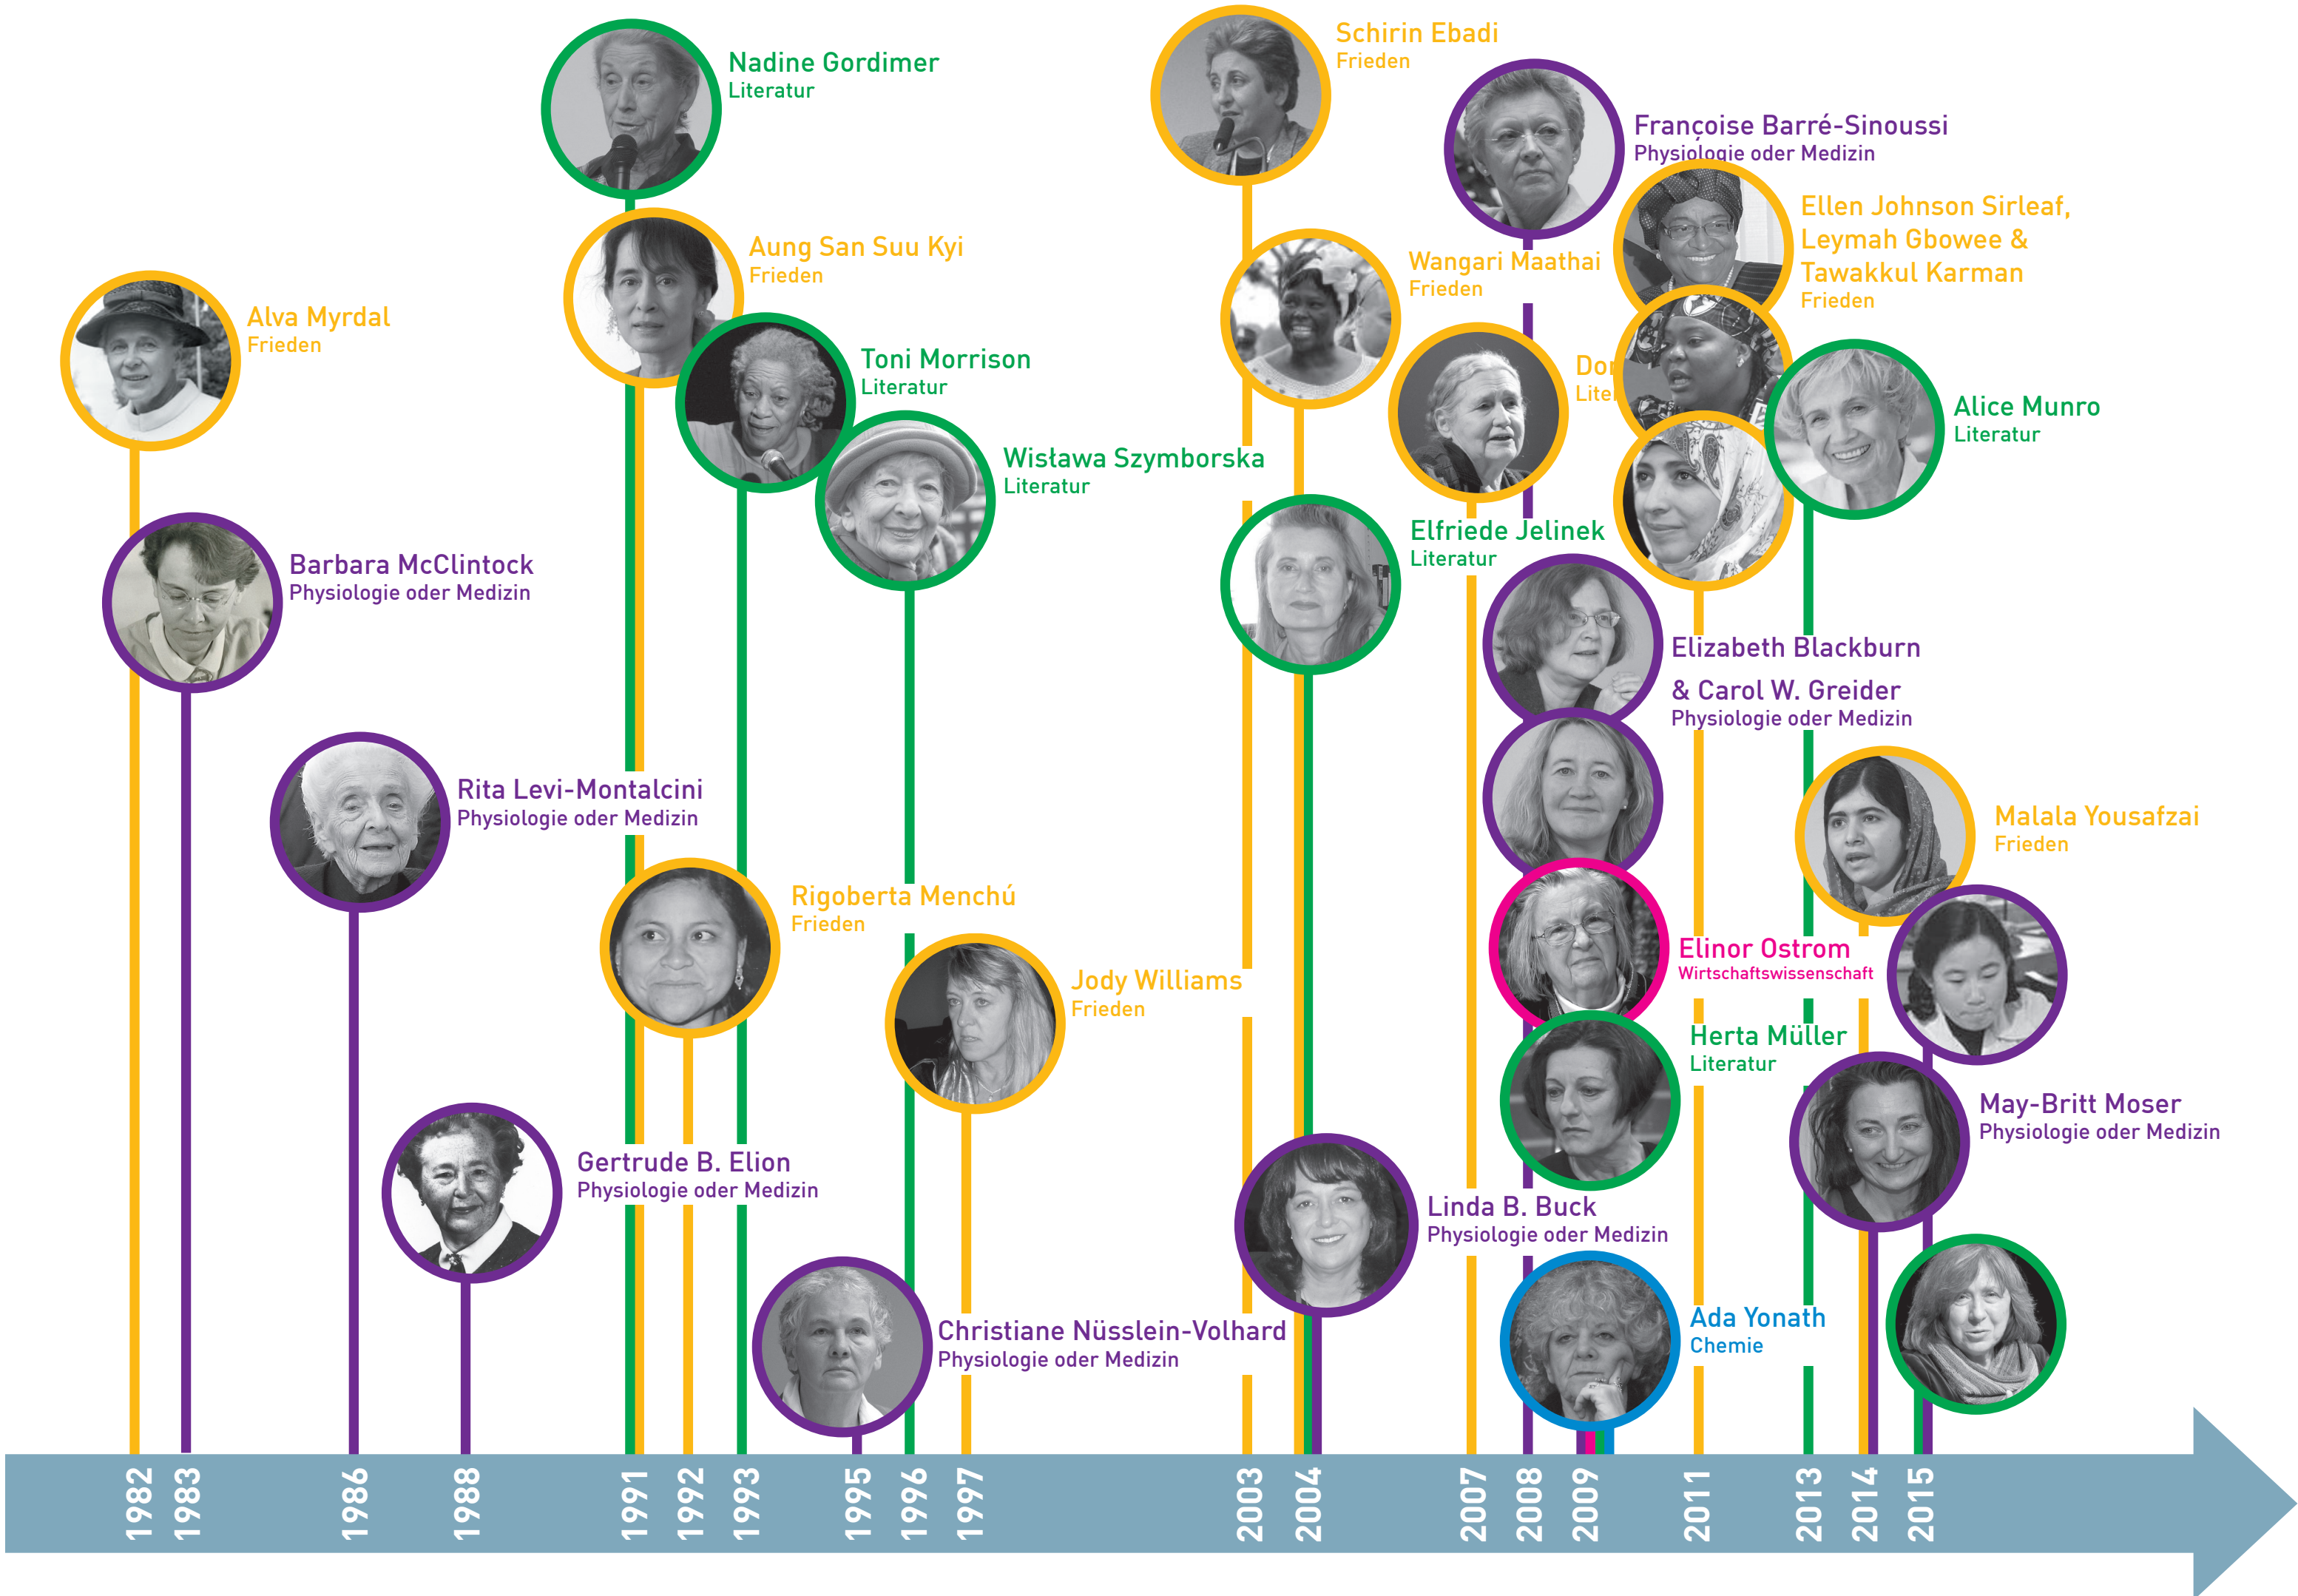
Nadine Gordimer
Literatur

Schirin Ebadi
Frieden

Françoise Barré-Sinoussi
Physiologie oder Medizin

Ellen Johnson Sirleaf, Leymah Gbowee & Tawakkul Karman
Frieden

Aung San Suu Kyi
Frieden

Wangari Maathai
Frieden

Alva Myrdal
Frieden

Toni Morrison
Literatur

Do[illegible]
Lite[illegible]

Alice Munro
Literatur

Wisława Szymborska
Literatur

Elfriede Jelinek
Literatur

Barbara McClintock
Physiologie oder Medizin

Elizabeth Blackburn & Carol W. Greider
Physiologie oder Medizin

Rita Levi-Montalcini
Physiologie oder Medizin

Malala Yousafzai
Frieden

Rigoberta Menchú
Frieden

Elinor Ostrom
Wirtschaftswissenschaft

Jody Williams
Frieden

Herta Müller
Literatur

May-Britt Moser
Physiologie oder Medizin

Gertrude B. Elion
Physiologie oder Medizin

Linda B. Buck
Physiologie oder Medizin

Ada Yonath
Chemie

Christiane Nüsslein-Volhard
Physiologie oder Medizin

1982 1983 1986 1988 1991 1992 1993 1995 1996 1997 2003 2004 2007 2008 2009 2011 2013 2014 2015